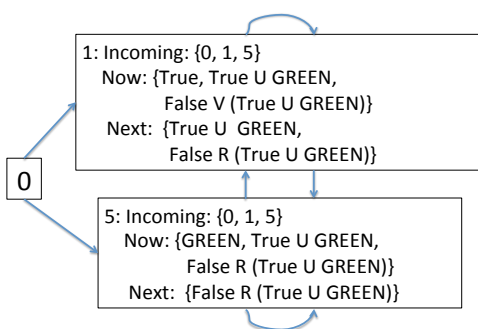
1: Incoming: {0, 1, 5}
Now: {True, True U GREEN, False V (True U GREEN)}
Next: {True U GREEN, False R (True U GREEN)}

0

5: Incoming: {0, 1, 5}
Now: {GREEN, True U GREEN, False R (True U GREEN)}
Next: {False R (True U GREEN)}